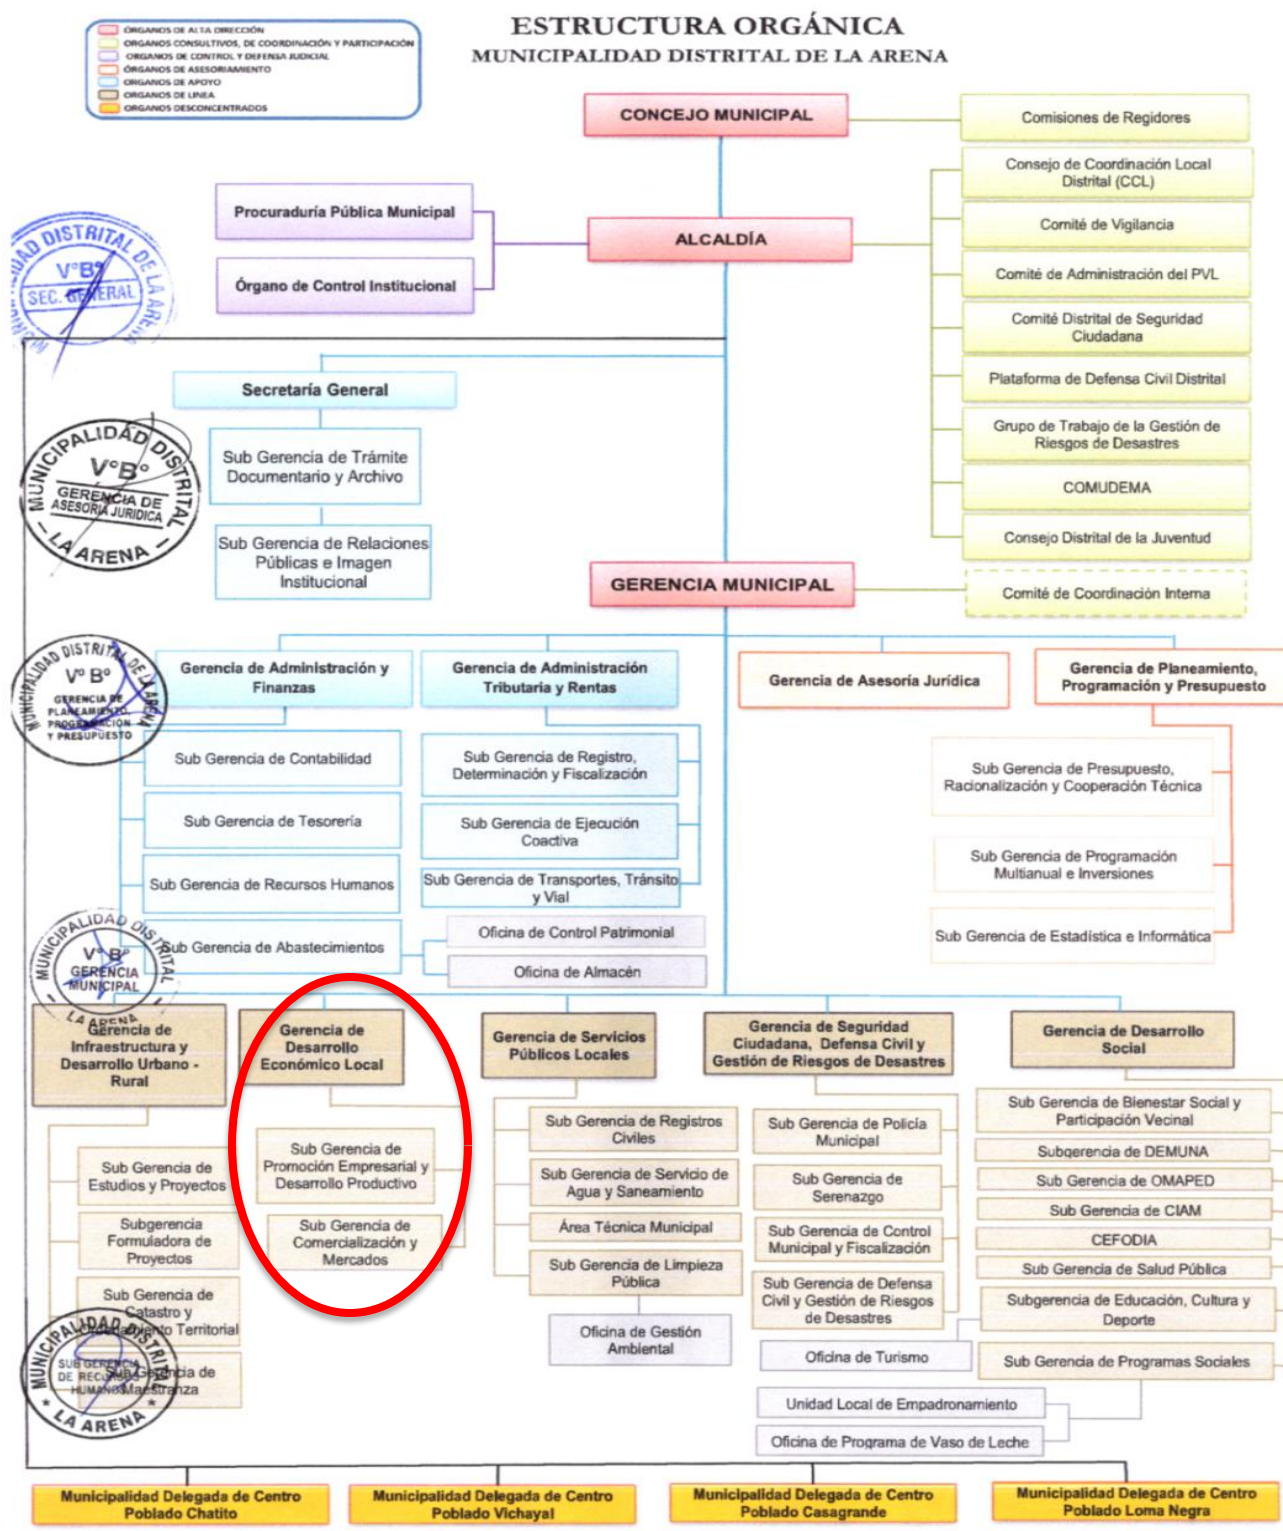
ÓRGANOS DE ALTA DIRECCIÓN
ÓRGANOS CONSULTIVOS, DE COORDINACIÓN Y PARTICIPACIÓN
ÓRGANOS DE CONTROL Y DEFENSA JUDICIAL
ÓRGANOS DE ASESORAMIENTO
ÓRGANOS DE APOYO
ÓRGANOS DE LÍNEA
ÓRGANOS DESCONCENTRADOS

ESTRUCTURA ORGÁNICA
MUNICIPALIDAD DISTRITAL DE LA ARENA

CONCEJO MUNICIPAL

Comisiones de Regidores
Consejo de Coordinación Local Distrital (CCL)
Comité de Vigilancia
Comité de Administración del PVL
Comité Distrital de Seguridad Ciudadana
Plataforma de Defensa Civil Distrital
Grupo de Trabajo de la Gestión de Riesgos de Desastres
COMUDEMA
Consejo Distrital de la Juventud

Procuraduría Pública Municipal
Órgano de Control Institucional

ALCALDÍA

MUNICIPALIDAD DISTRITAL DE LA ARENA V°B° SEC. GENERAL

Secretaría General
Sub Gerencia de Trámite Documentario y Archivo
Sub Gerencia de Relaciones Públicas e Imagen Institucional

MUNICIPALIDAD DISTRITAL V°B° GERENCIA DE ASESORÍA JURÍDICA LA ARENA

GERENCIA MUNICIPAL
Comité de Coordinación Interna

MUNICIPALIDAD DISTRITAL DE LA ARENA V° B° GERENCIA DE PLANEAMIENTO, PROGRAMACIÓN Y PRESUPUESTO

Gerencia de Administración y Finanzas
Gerencia de Administración Tributaria y Rentas
Gerencia de Asesoría Jurídica
Gerencia de Planeamiento, Programación y Presupuesto

Sub Gerencia de Contabilidad
Sub Gerencia de Tesorería
Sub Gerencia de Recursos Humanos
Sub Gerencia de Abastecimientos
Oficina de Control Patrimonial
Oficina de Almacén

Sub Gerencia de Registro, Determinación y Fiscalización
Sub Gerencia de Ejecución Coactiva
Sub Gerencia de Transportes, Tránsito y Vial

Sub Gerencia de Presupuesto, Racionalización y Cooperación Técnica
Sub Gerencia de Programación Multianual e Inversiones
Sub Gerencia de Estadística e Informática

MUNICIPALIDAD DISTRITAL V° B° GERENCIA MUNICIPAL LA ARENA

Gerencia de Infraestructura y Desarrollo Urbano - Rural
Sub Gerencia de Estudios y Proyectos
Subgerencia Formuladora de Proyectos
Sub Gerencia de Catastro y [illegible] Territorial
Sub Gerencia de Maestranza

MUNICIPALIDAD DISTRITAL SUB GERENCIA DE RECURSOS HUMANOS LA ARENA

Gerencia de Desarrollo Económico Local
Sub Gerencia de Promoción Empresarial y Desarrollo Productivo
Sub Gerencia de Comercialización y Mercados

Gerencia de Servicios Públicos Locales
Sub Gerencia de Registros Civiles
Sub Gerencia de Servicio de Agua y Saneamiento
Área Técnica Municipal
Sub Gerencia de Limpieza Pública
Oficina de Gestión Ambiental

Gerencia de Seguridad Ciudadana, Defensa Civil y Gestión de Riesgos de Desastres
Sub Gerencia de Policía Municipal
Sub Gerencia de Serenazgo
Sub Gerencia de Control Municipal y Fiscalización
Sub Gerencia de Defensa Civil y Gestión de Riesgos de Desastres
Oficina de Turismo
Unidad Local de Empadronamiento
Oficina de Programa de Vaso de Leche

Gerencia de Desarrollo Social
Sub Gerencia de Bienestar Social y Participación Vecinal
Subgerencia de DEMUNA
Sub Gerencia de OMAPED
Sub Gerencia de CIAM
CEFODIA
Sub Gerencia de Salud Pública
Subgerencia de Educación, Cultura y Deporte
Sub Gerencia de Programas Sociales

Municipalidad Delegada de Centro Poblado Chatito
Municipalidad Delegada de Centro Poblado Vichayal
Municipalidad Delegada de Centro Poblado Casagrande
Municipalidad Delegada de Centro Poblado Loma Negra